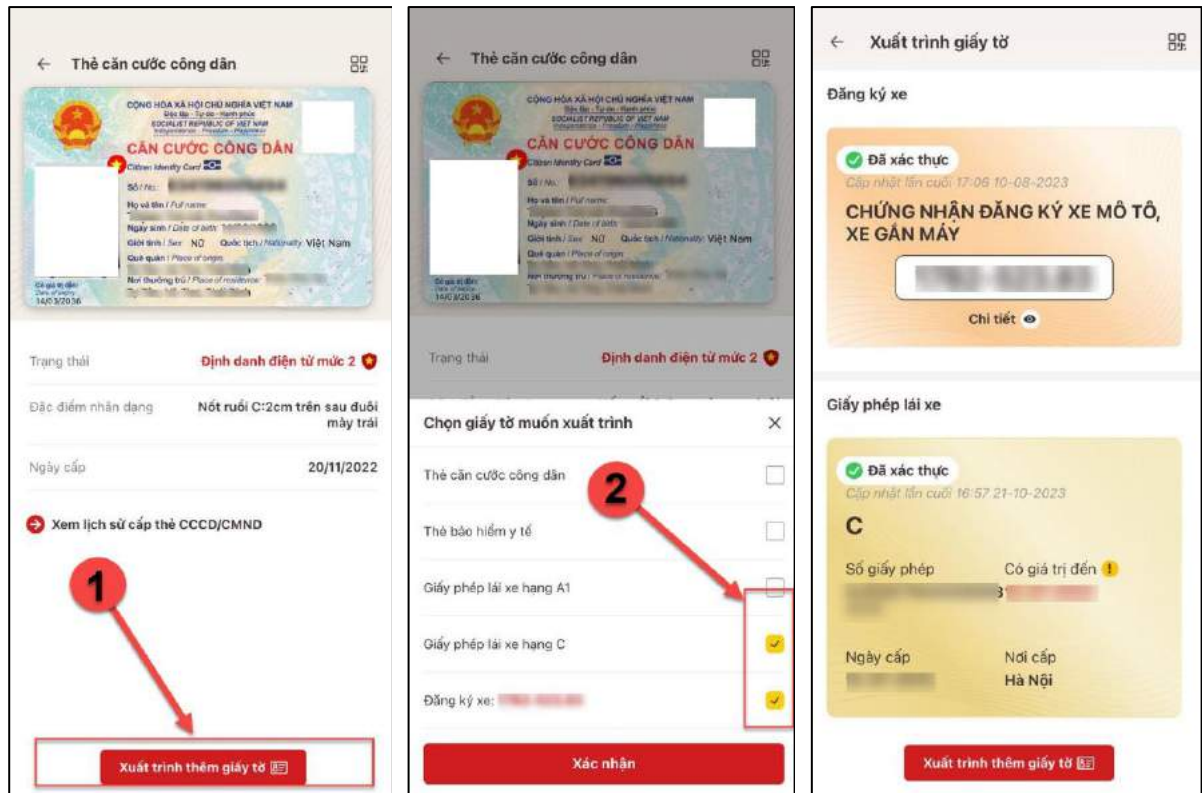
← Thẻ căn cước công dân

CỘNG HÒA XÃ HỘI CHỦ NGHĨA VIỆT NAM
Độc lập - Tự do - Hạnh phúc
SOCIALIST REPUBLIC OF VIET NAM
Independence - Freedom - Happiness
CĂN CƯỚC CÔNG DÂN
Citizen Identity Card
Số / No.:
Họ và tên / Full name:
Ngày sinh / Date of birth:
Giới tính / Sex: NỮ Quốc tịch / Nationality: Việt Nam
Quê quán / Place of origin:
Nơi thường trú / Place of residence:
Có giá trị đến / Date of expiry
14/03/2036

Trạng thái Định danh điện tử mức 2
Đặc điểm nhân dạng Nốt ruồi C:2cm trên sau đuôi mày trái
Ngày cấp 20/11/2022

Xem lịch sử cấp thẻ CCCD/CMND

1

Xuất trình thêm giấy tờ

← Thẻ căn cước công dân

CỘNG HÒA XÃ HỘI CHỦ NGHĨA VIỆT NAM
Độc lập - Tự do - Hạnh phúc
SOCIALIST REPUBLIC OF VIET NAM
Independence - Freedom - Happiness
CĂN CƯỚC CÔNG DÂN
Citizen Identity Card
Số / No.:
Họ và tên / Full name:
Ngày sinh / Date of birth:
Giới tính / Sex: NỮ Quốc tịch / Nationality: Việt Nam
Quê quán / Place of origin:
Nơi thường trú / Place of residence:
Có giá trị đến / Date of expiry
14/03/2036

Trạng thái Định danh điện tử mức 2

Chọn giấy tờ muốn xuất trình ×
Thẻ căn cước công dân
Thẻ bảo hiểm y tế
Giấy phép lái xe hạng A1
Giấy phép lái xe hạng C
Đăng ký xe:

2

Xác nhận

← Xuất trình giấy tờ

Đăng ký xe
Đã xác thực
Cập nhật lần cuối 17:06 10-08-2023
CHỨNG NHẬN ĐĂNG KÝ XE MÔ TÔ, XE GẮN MÁY
Chi tiết

Giấy phép lái xe
Đã xác thực
Cập nhật lần cuối 16:57 21-10-2023
C
Số giấy phép
Có giá trị đến
Ngày cấp
Nơi cấp
Hà Nội

Xuất trình thêm giấy tờ